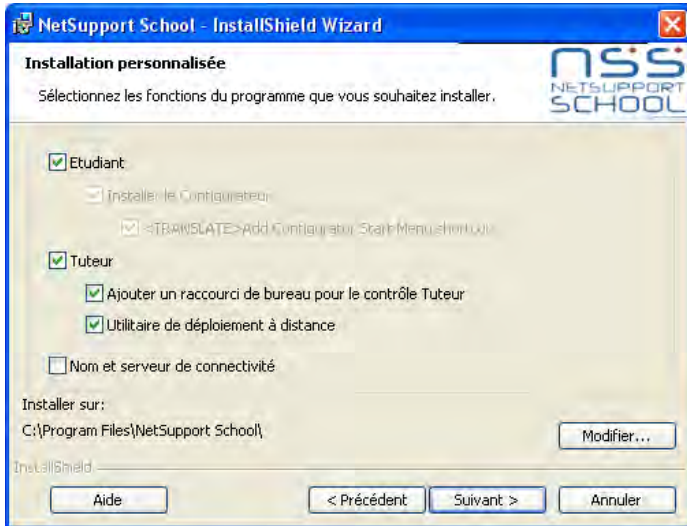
NetSupport School - InstallShield Wizard

Installation personnalisée

Sélectionnez les fonctions du programme que vous souhaitez installer.

nss NETSUPPORT SCHOOL

Etudiant

Installer le Configurateur

<TRANSLATE>Add Configurator Start Menu shortcut

Tuteur

Ajouter un raccourci de bureau pour le contrôle Tuteur

Utilitaire de déploiement à distance

Nom et serveur de connectivité

Installer sur:
C:\Program Files\NetSupport School\

Modifier...

InstallShield

Aide

< Précédent

Suivant >

Annuler